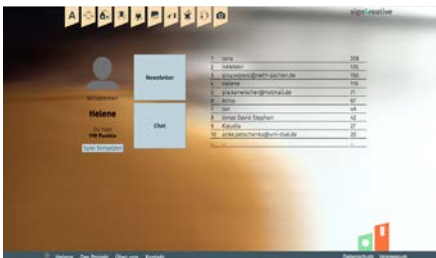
signcreative

Helene

Du hast
199 Punkte

Spiel fortsetzen

Newsletter

Chat

| | | |
|---|---|---|
| 1 | Jana | 208 |
| 2 | HANNAH | 126 |
| 3 | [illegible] | 150 |
| 4 | Helene | 119 |
| 5 | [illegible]@hotmail.de | 71 |
| 6 | Anna | 67 |
| 7 | Jan | 49 |
| 8 | Jonas David Stephan | 42 |
| 9 | Klaudia | 37 |
| 10 | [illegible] | 20 |

Helene Das Projekt Über uns Kontakt

Datenschutz Impressum